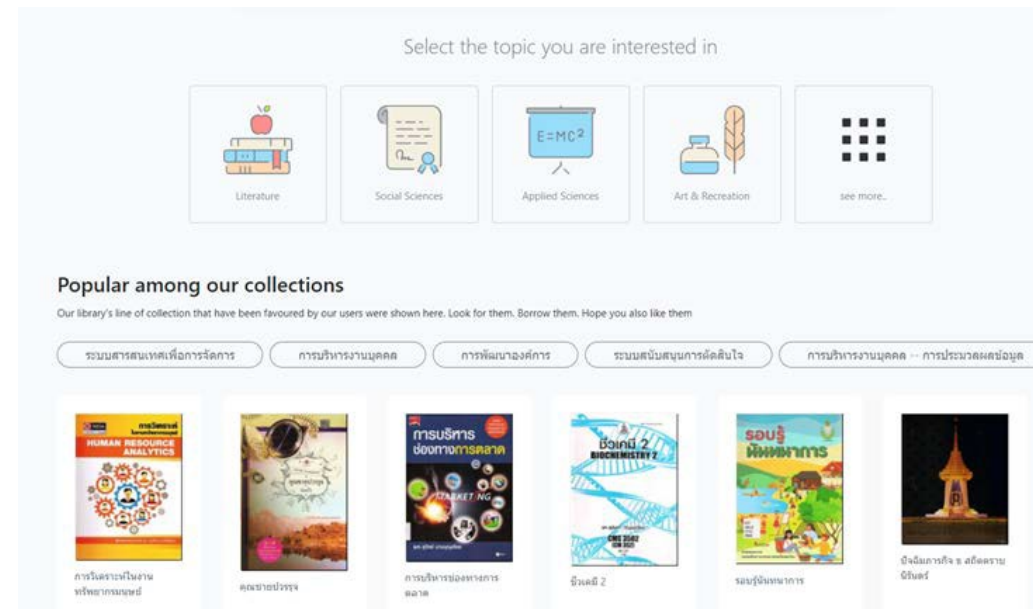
Select the topic you are interested in

E=MC²

Literature

Social Sciences

Applied Sciences

Art & Recreation

see more..

Popular among our collections

Our library's line of collection that have been favoured by our users were shown here. Look for them. Borrow them. Hope you also like them

ระบบสารสนเทศเพื่อการจัดการ

การบริหารงานบุคคล

การพัฒนาองค์การ

ระบบสนับสนุนการตัดสินใจ

การบริหารงานบุคคล -- การประมวลผลข้อมูล

HUMAN RESOURCE ANALYTICS

การบริหารช่องทางการตลาด

MARKETING

ชีวเคมี 2 BIOCHEMISTRY 2

รอบรู้พิพิธภัณฑ์

การวิเคราะห์ในงานทรัพยากรมนุษย์

คุณชายปวรรุจ

การบริหารช่องทางการตลาด

ชีวเคมี 2

รอบรู้พิพิธภัณฑ์

ปัจฉิมภารกิจ ณ สถิตตราบนิรันดร์